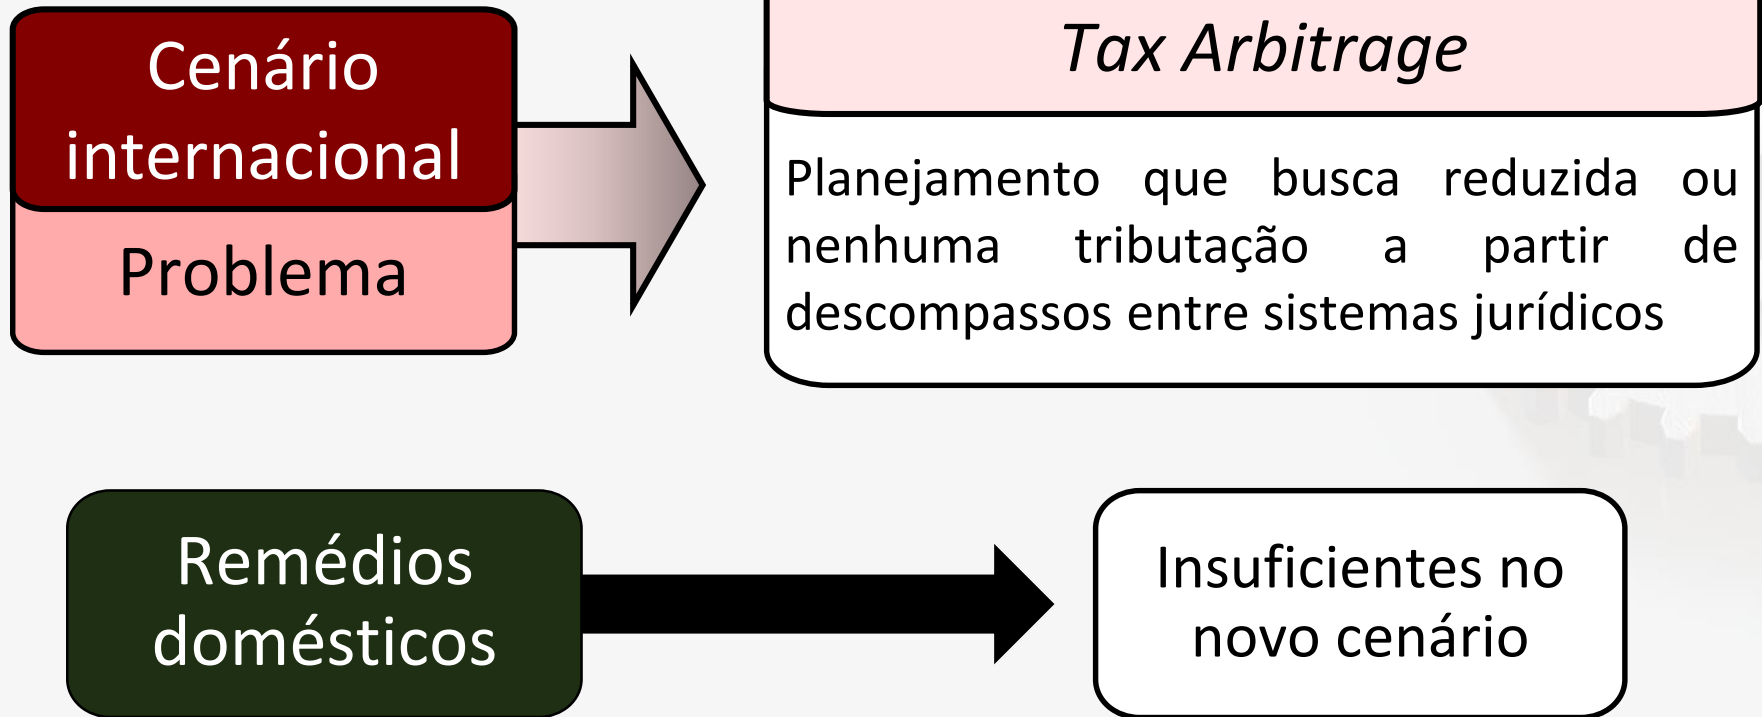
Cenário internacional

Problema

Tax Arbitrage

Planejamento que busca reduzida ou nenhuma tributação a partir de descompassos entre sistemas jurídicos

Remédios domésticos

Insuficientes no novo cenário